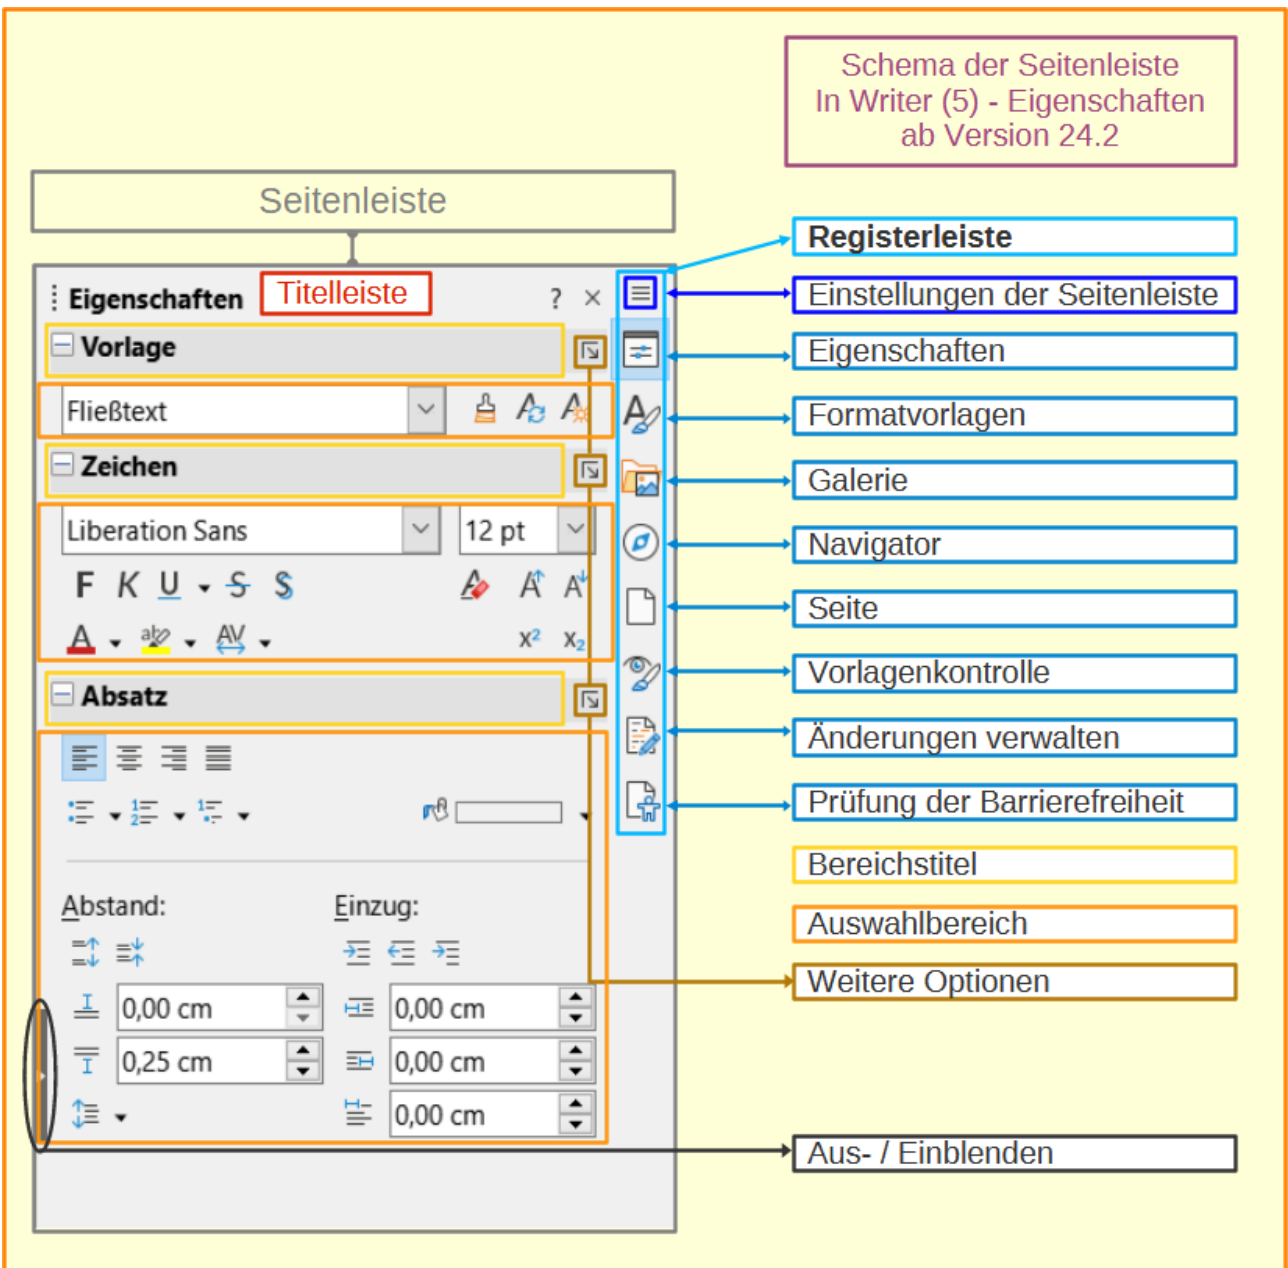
Schema der Seitenleiste
In Writer (5) - Eigenschaften
ab Version 24.2

Seitenleiste

Eigenschaften Titelleiste ? ×

Vorlage

Fließtext

Zeichen

Liberation Sans 12 pt

F K U S S

A

$x^2$ $x_2$

Absatz

Abstand:

Einzug:

0,00 cm

0,25 cm

0,00 cm

0,00 cm

0,00 cm

Registerleiste

Einstellungen der Seitenleiste

Eigenschaften

Formatvorlagen

Galerie

Navigator

Seite

Vorlagenkontrolle

Änderungen verwalten

Prüfung der Barrierefreiheit

Bereichstitel

Auswahlbereich

Weitere Optionen

Aus- / Einblenden